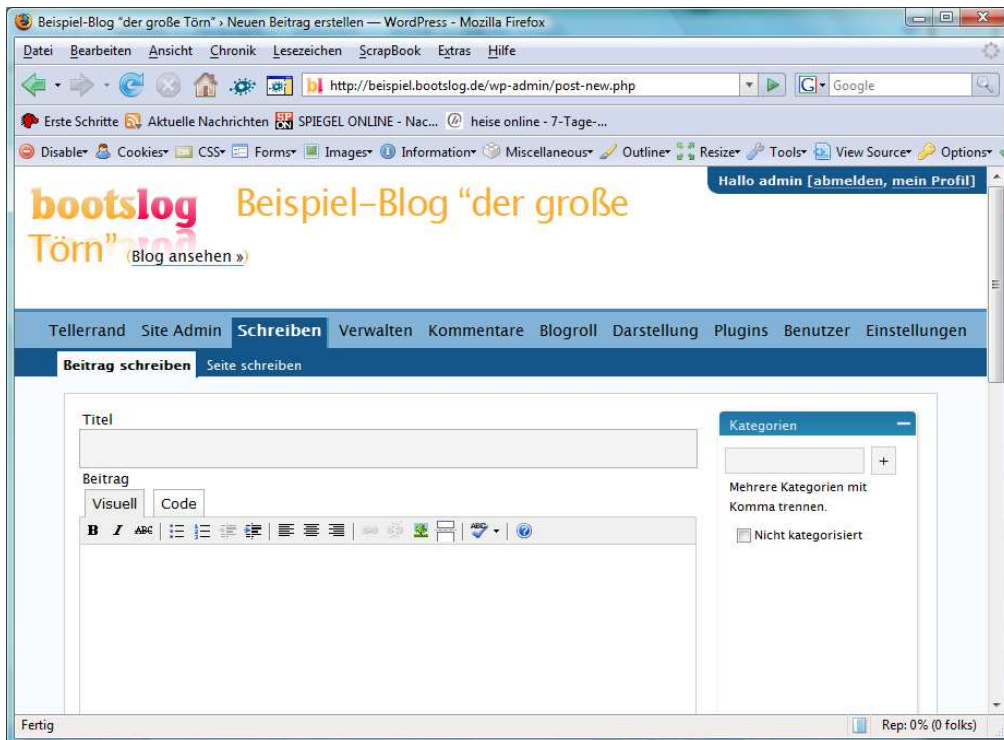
Beispiel-Blog "der große Törn" › Neuen Beitrag erstellen — WordPress - Mozilla Firefox

Datei Bearbeiten Ansicht Chronik Lesezeichen ScrapBook Extras Hilfe

http://beispiel.bootslog.de/wp-admin/post-new.php

Google

Erste Schritte Aktuelle Nachrichten SPIEGEL ONLINE - Nac... heise online - 7-Tage-...

Disable Cookies CSS Forms Images Information Miscellaneous Outline Resize Tools View Source Options

Hallo admin [abmelden, mein Profil]

bootslog Beispiel-Blog "der große Törn" (Blog ansehen »)

Tellerrand Site Admin Schreiben Verwalten Kommentare Blogroll Darstellung Plugins Benutzer Einstellungen

Beitrag schreiben Seite schreiben

Titel

Beitrag

Visuell Code

Kategorien

+

Mehrere Kategorien mit Komma trennen.

Nicht kategorisiert

Fertig

Rep: 0% (0 folks)